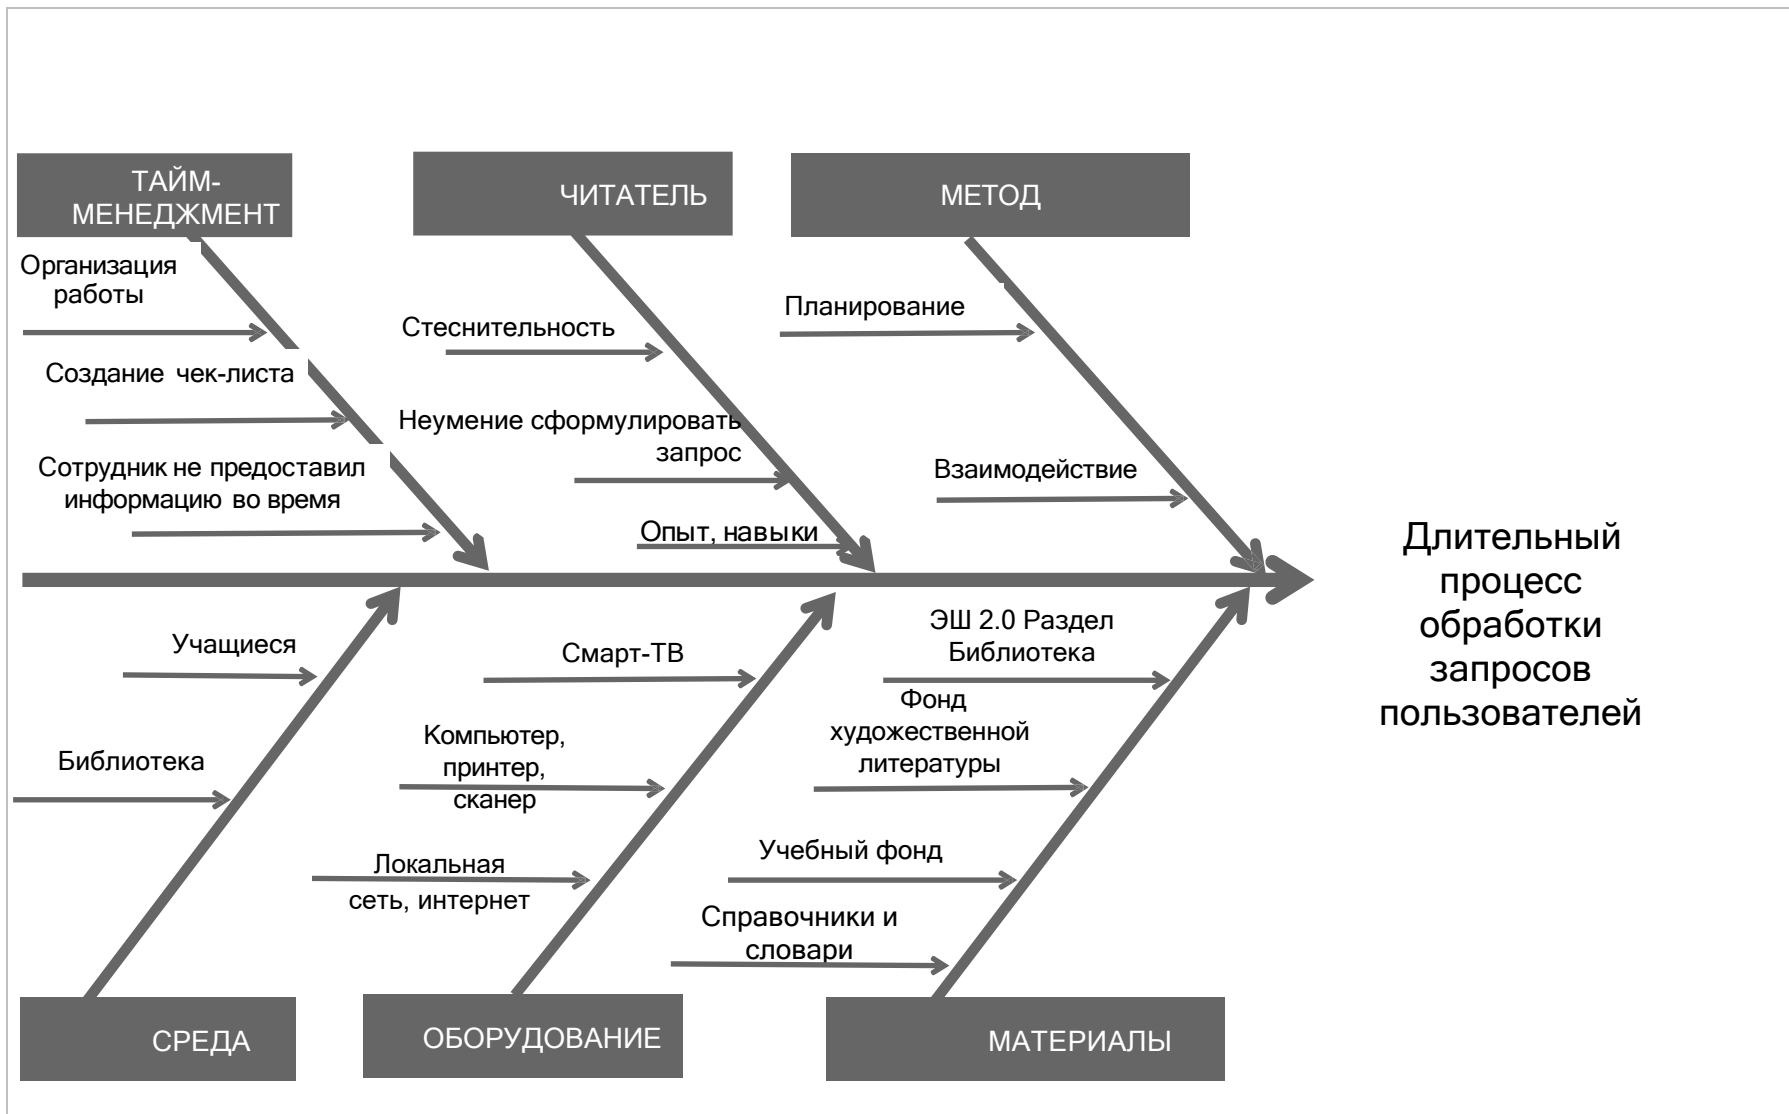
ТАЙМ-МЕНЕДЖМЕНТ

Организация работы

Создание чек-листа

Сотрудник не предоставил информацию во время

ЧИТАТЕЛЬ

Стеснительность

Неумение сформулировать запрос

Опыт, навыки

МЕТОД

Планирование

Взаимодействие

Длительный процесс обработки запросов пользователей

Учащиеся

Библиотека

СРЕДА

Смарт-ТВ

Компьютер, принтер, сканер

Локальная сеть, интернет

ОБОРУДОВАНИЕ

ЭШ 2.0 Раздел Библиотека

Фонд художественной литературы

Учебный фонд

Справочники и словари

МАТЕРИАЛЫ